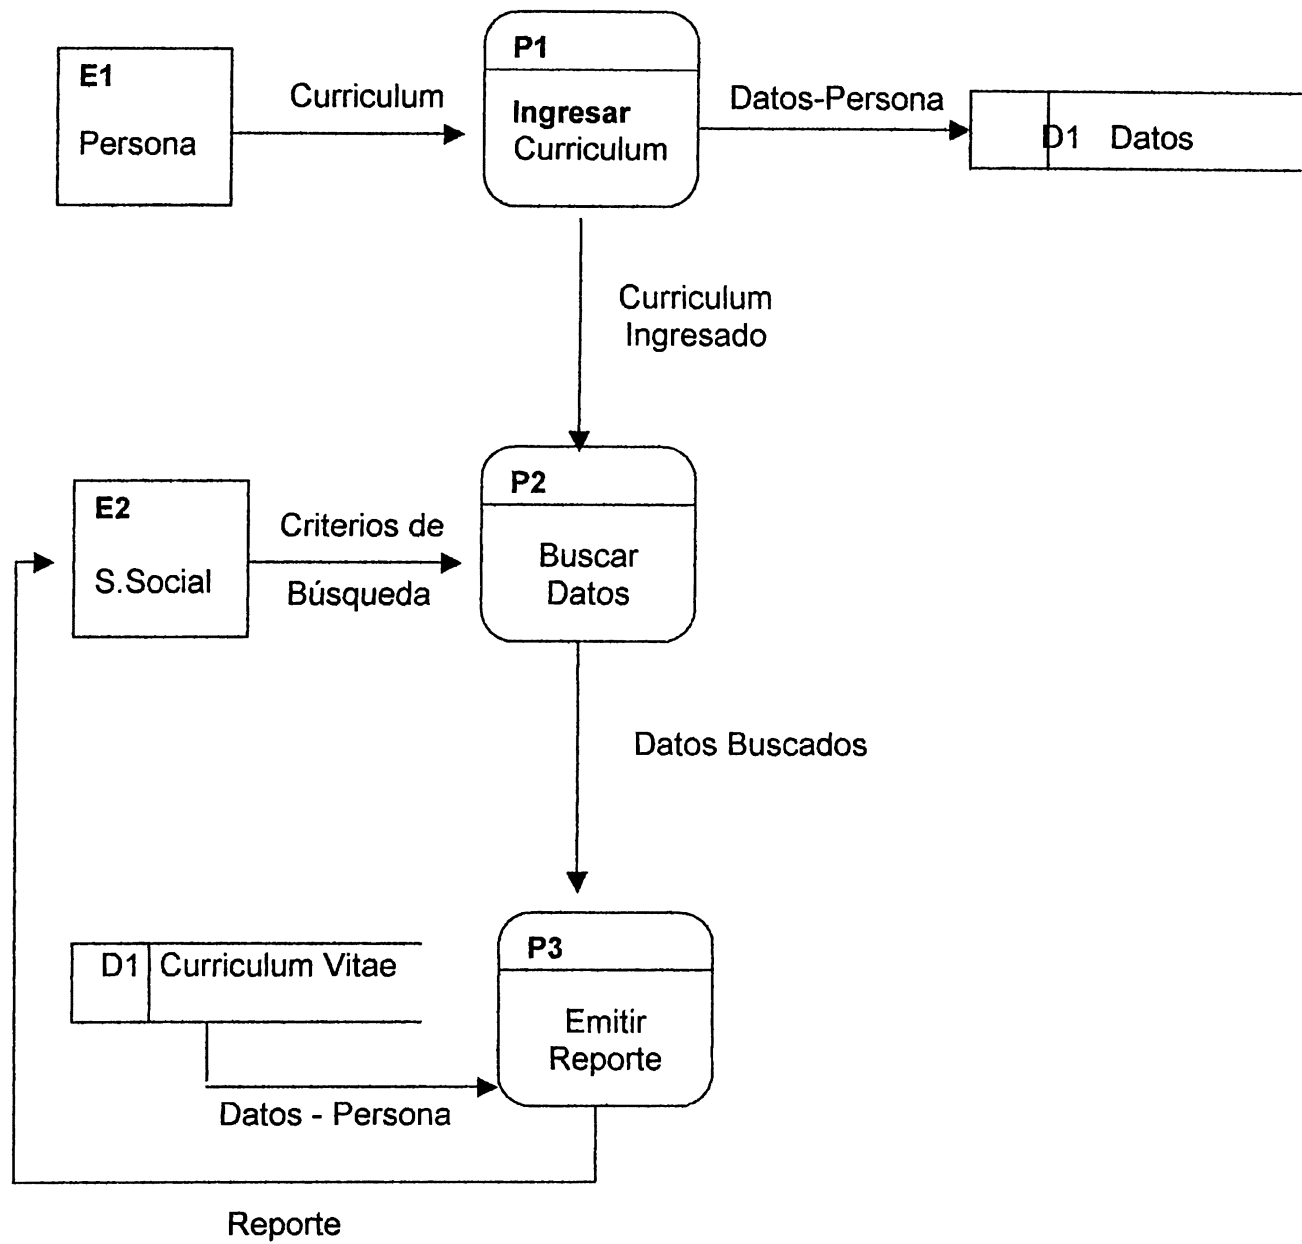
E1
Persona

Curriculum

P1
Ingresar Curriculum

Datos-Persona

D1 Datos

Curriculum Ingresado

E2
S.Social

Criterios de Búsqueda

P2
Buscar Datos

Datos Buscados

D1 Curriculum Vitae

P3
Emitir Reporte

Datos - Persona

Reporte